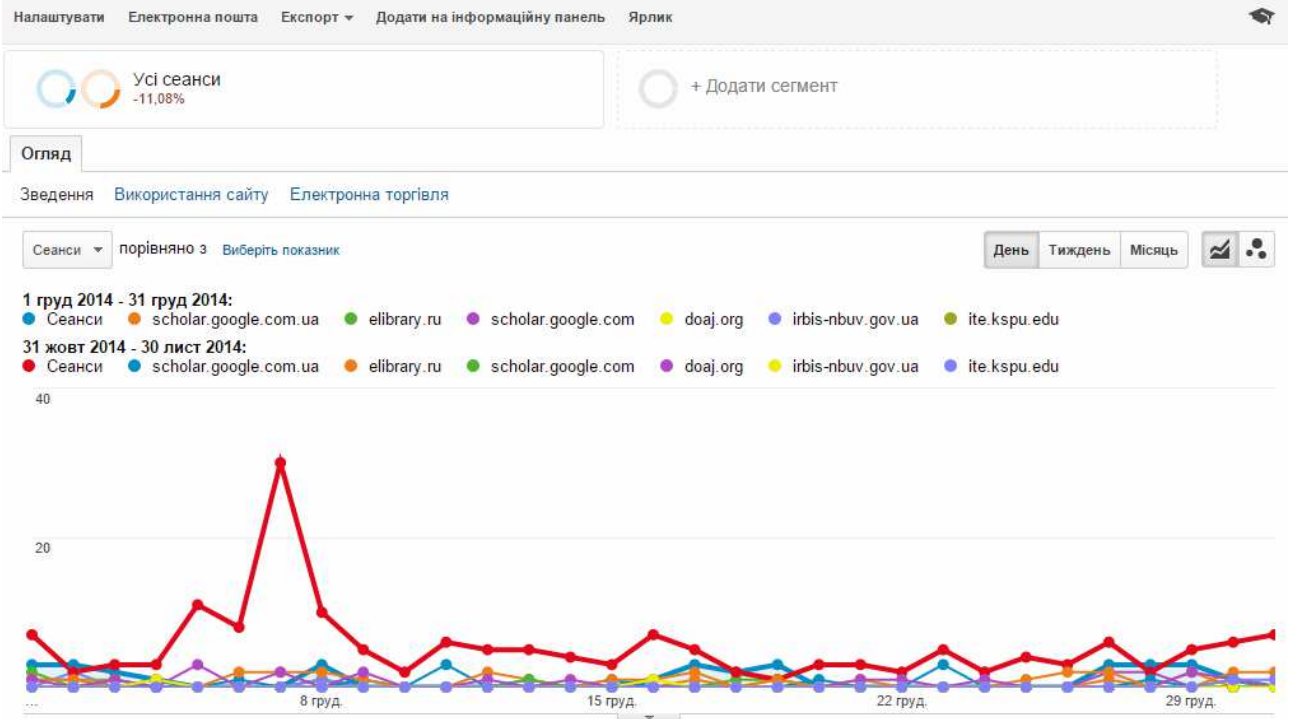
Налаштувати Електронна пошта Експорт ▾ Додати на інформаційну панель Ярлик

Усі сеанси
-11,08%

+ Додати сегмент

Огляд

Зведення Використання сайту Електронна торгівля

Сеанси ▾ порівняно з Виберіть показник

День Тиждень Місяць

1 груд 2014 - 31 груд 2014:
● Сеанси ● scholar.google.com.ua ● elibrary.ru ● scholar.google.com ● doaj.org ● irbis-nbuv.gov.ua ● ite.kspu.edu
31 жовт 2014 - 30 лист 2014:
● Сеанси ● scholar.google.com.ua ● elibrary.ru ● scholar.google.com ● doaj.org ● irbis-nbuv.gov.ua ● ite.kspu.edu

40

20

... 8 груд. 15 груд. 22 груд. 29 груд.